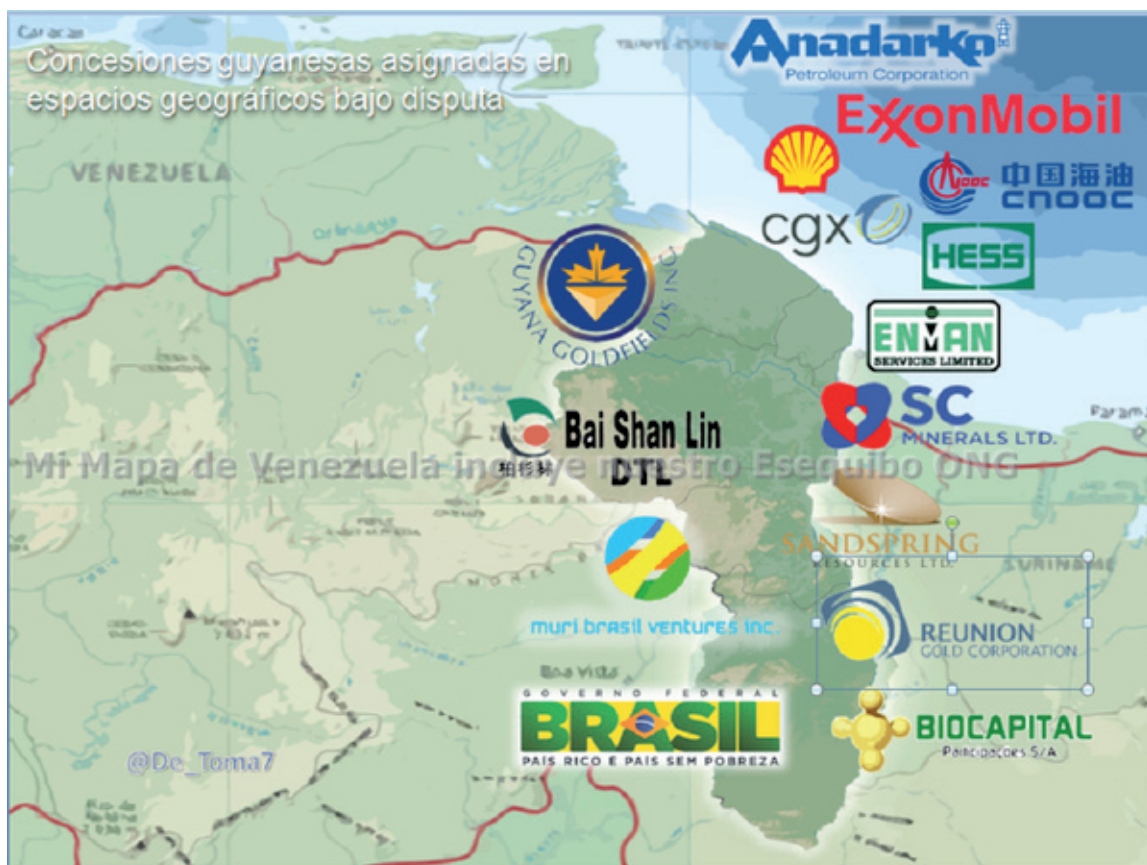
Caracas

Concesiones guyanesas asignadas en espacios geográficos bajo disputa

Anadarko Petroleum Corporation

ExxonMobil

中国海油 CNOOC

cgx

HESS

VENEZUELA

GUYANA GOLDFIELDS INC.

ENMAN SERVICES LIMITED

SC MINERALS LTD.

Bai Shan Lin 柏衫林 DTL

Mi Mapa de Venezuela incluye nuestro Esequibo ONG

SANDSPRING RESOURCES LTD.

SURINAME

muri brasil ventures inc.

REUNION GOLD CORPORATION

Boa Vista

GOVERNO FEDERAL BRASIL PAÍS RICO É PAÍS SEM POBREZA

BIOCAPITAL Participações S/A

@De_Toma7